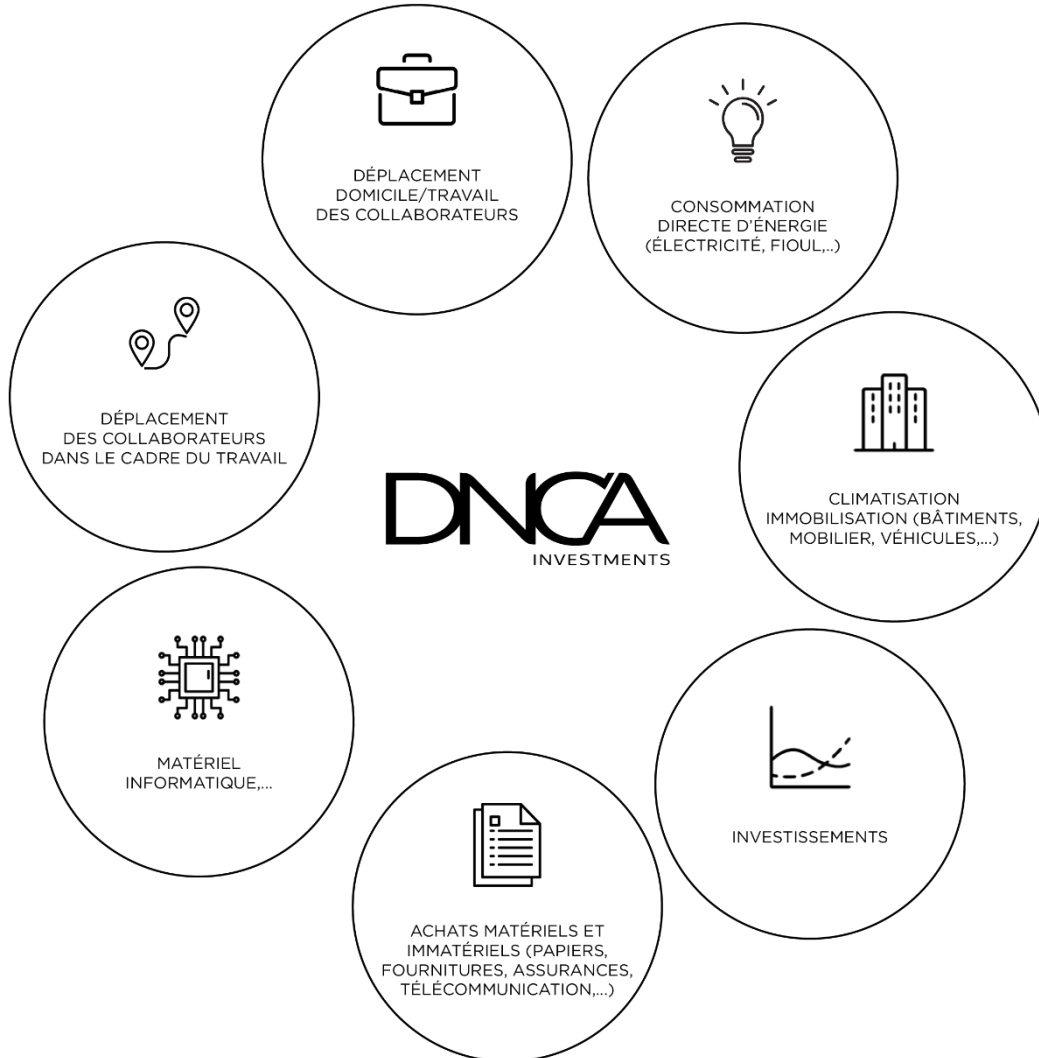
DÉPLACEMENT DOMICILE/TRAVAIL DES COLLABORATEURS

CONSOMMATION DIRECTE D'ÉNERGIE (ÉLECTRICITÉ, FIOUL,..)

DÉPLACEMENT DES COLLABORATEURS DANS LE CADRE DU TRAVAIL

DNCA INVESTMENTS

CLIMATISATION IMMOBILISATION (BÂTIMENTS, MOBILIER, VÉHICULES,...)

MATÉRIEL INFORMATIQUE,...

INVESTISSEMENTS

ACHATS MATÉRIELS ET IMMATÉRIELS (PAPIERS, FOURNITURES, ASSURANCES, TÉLÉCOMMUNICATION,...)